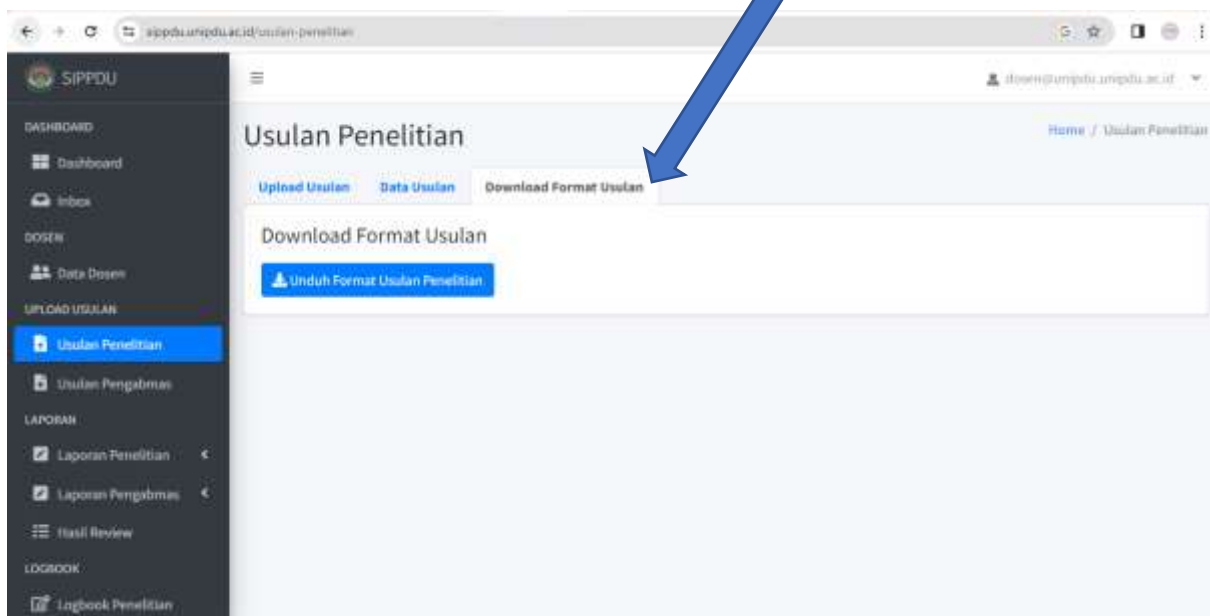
sippdu.unipdu.ac.id/usulan-penelitian

SIPPDU

DASHBOARD

Dashboard

Inbox

DOSEN

Data Dosen

UPLOAD USULAN

Usulan Penelitian

Usulan Pengabmas

LAPORAN

Laporan Penelitian

Laporan Pengabmas

Hasil Review

LOGBOOK

Logbook Penelitian

dosen@unipdu.unipdu.ac.id

Usulan Penelitian

Home / Usulan Penelitian

Upload Usulan

Data Usulan

Download Format Usulan

Download Format Usulan

Unduh Format Usulan Penelitian